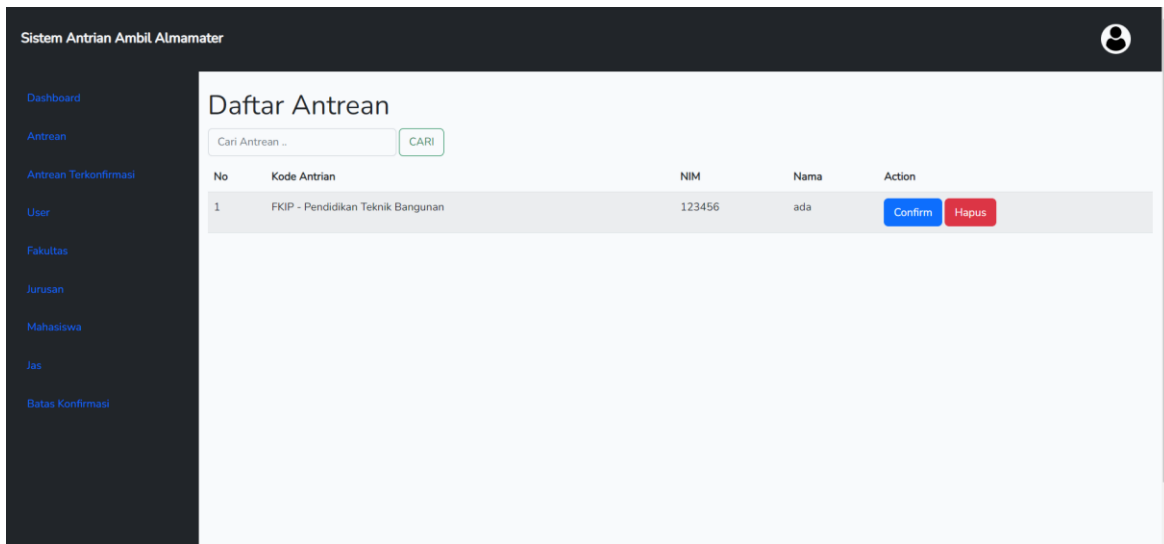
Sistem Antrian Ambil Almamater

Dashboard
Antrean
Antrean Terkonfirmasi
User
Fakultas
Jurusan
Mahasiswa
Jas
Batas Konfirmasi

Daftar Antrean

Cari Antrean ..
CARI

| No | Kode Antrian | NIM | Nama | Action |
|---|---|---|---|---|
| 1 | FKIP - Pendidikan Teknik Bangunan | 123456 | ada | Confirm Hapus |